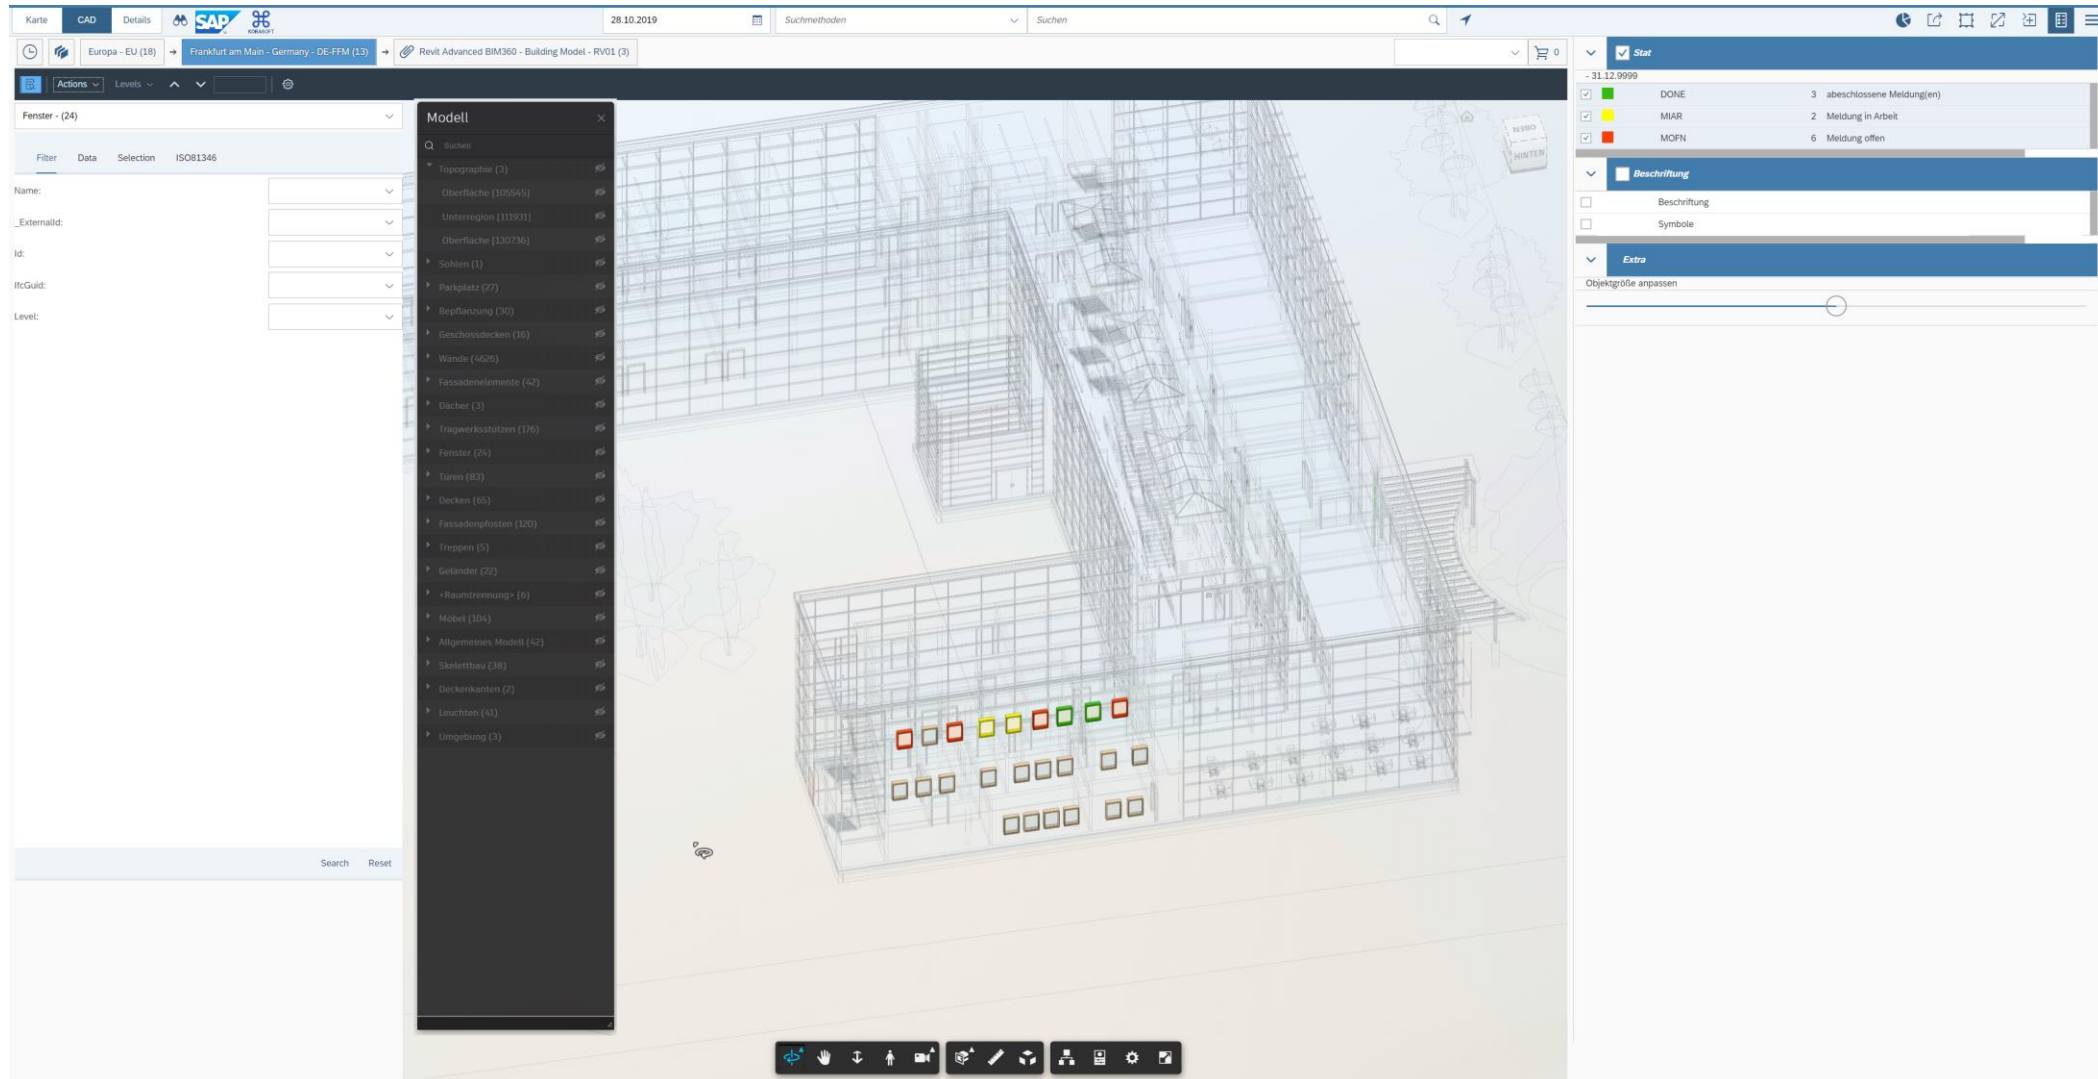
Karte CAD Details SAP KOBASOFT 28.10.2019 Suchmethoden Suchen

Europa - EU (18) → Frankfurt am Main - Germany - DE-FFM (13) → Revit Advanced BIM360 - Building Model - RV01 (3) 0

Actions Levels

Fenster - (24)

Filter Data Selection ISO81346

Name:

_ExternalId:

Id:

IfcGuid:

Level:

Search Reset

Modell

Suchen

Topographie (3)
Oberfläche [105545]
Unterregion [111931]
Oberfläche [130736]
Sohlen (1)
Parkplatz (27)
Bepflanzung (30)
Geschossdecken (16)
Wände (4626)
Fassadenelemente (42)
Dächer (3)
Tragwerksstützen (176)
Fenster (24)
Türen (83)
Decken (65)
Fassadenpfosten (120)
Treppen (5)
Geländer (22)
<Raumtrennung> (6)
Möbel (104)
Allgemeines Modell (42)
Skelettbau (38)
Deckenkanten (2)
Leuchten (41)
Umgebung (3)

HINTEN

Stat
- 31.12.9999
DONE 3 abeschlossene Meldung(en)
MIAR 2 Meldung in Arbeit
MOFN 6 Meldung offen

Beschriftung
Beschriftung
Symbole

Extra
Objektgröße anpassen